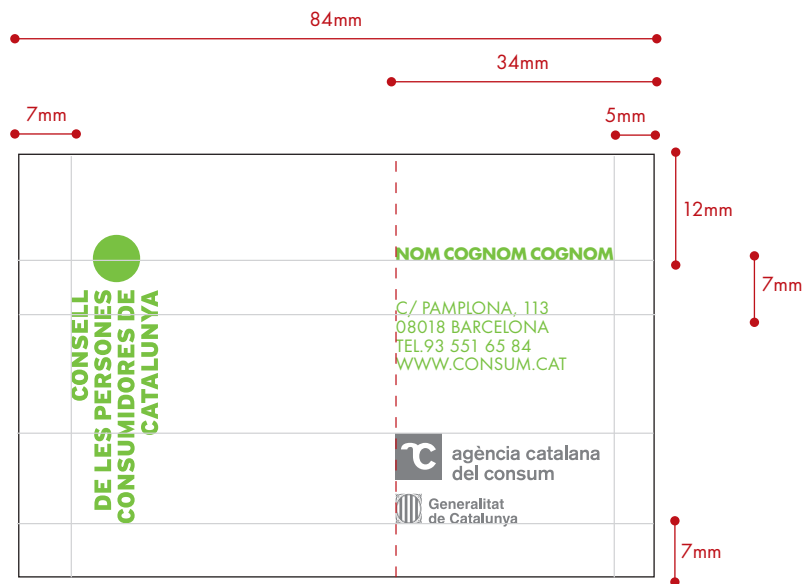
84mm

34mm

7mm

5mm

12mm

7mm

CONSELL
DE LES PERSONES
CONSUMIDORES DE
CATALUNYA

NOM COGNOM COGNOM

C/ PAMPLONA, 113
08018 BARCELONA
TEL.93 551 65 84
WWW.CONSUM.CAT

agència catalana
del consum

Generalitat
de Catalunya

7mm